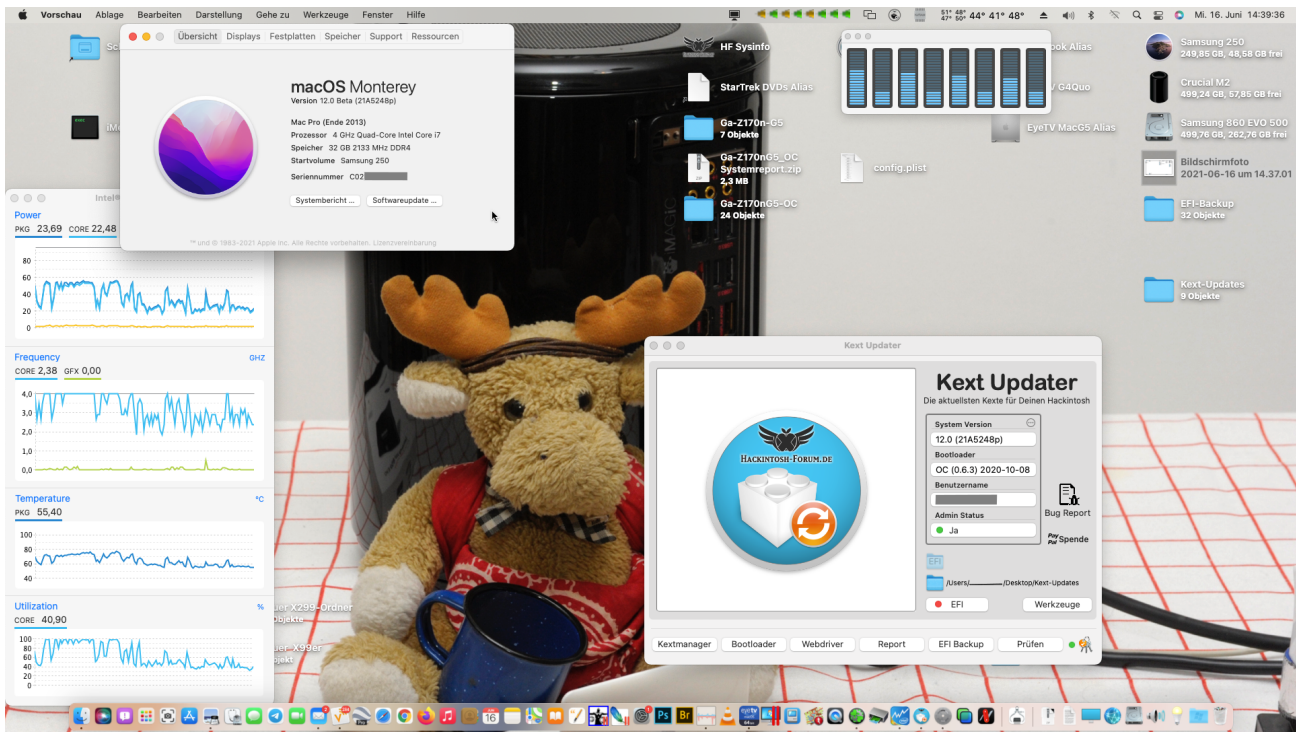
Vorschau Ablage Bearbeiten Darstellung Gehe zu Werkzeuge Fenster Hilfe

44° 41° 48° Mi. 16. Juni 14:39:36

Übersicht Displays Festplatten Speicher Support Ressourcen

macOS Monterey
Version 12.0 Beta (21A5248p)

Mac Pro (Ende 2013)
Prozessor 4 GHz Quad-Core Intel Core i7
Speicher 32 GB 2133 MHz DDR4
Startvolume Samsung 250
Seriennummer C02

Systembericht ... Softwareupdate ...

™ und © 1983–2021 Apple Inc. Alle Rechte vorbehalten. Lizenzvereinbarung

Power
PKG 23,69 CORE 22,48
80
60
40
20
0

Frequency GHZ
CORE 2,38 GFX 0,00
4,0
3,0
2,0
1,0
0,0

Temperature °C
PKG 55,40
100
80
60
40

Utilization %
CORE 40,90
100
80
60
40
20
0

HF Sysinfo
StarTrek DVDs Alias
Ga-Z170n-G5
7 Objekte
Ga-Z170nG5_OC Systemreport.zip
2,3 MB
Ga-Z170nG5-OC
24 Objekte
config.plist
EyeTV MacG5 Alias

Samsung 250
249,85 GB, 48,58 GB frei
Crucial M2
499,24 GB, 57,85 GB frei
Samsung 860 EVO 500
499,76 GB, 262,76 GB frei
Bildschirmfoto 2021-06-16 um 14.37.01
EFI-Backup
32 Objekte
Kext-Updates
9 Objekte

Kext Updater
Kext Updater
Die aktuellsten Kexte für Deinen Hackintosh
Hackintosh-Forum.de
System Version
12.0 (21A5248p)
Bootloader
OC (0.6.3) 2020-10-08
Benutzername
Admin Status
Ja
Bug Report
Spende
EFI
/Users/ /Desktop/Kext-Updates
EFI
Werkzeuge
Kextmanager Bootloader Webdriver Report EFI Backup Prüfen